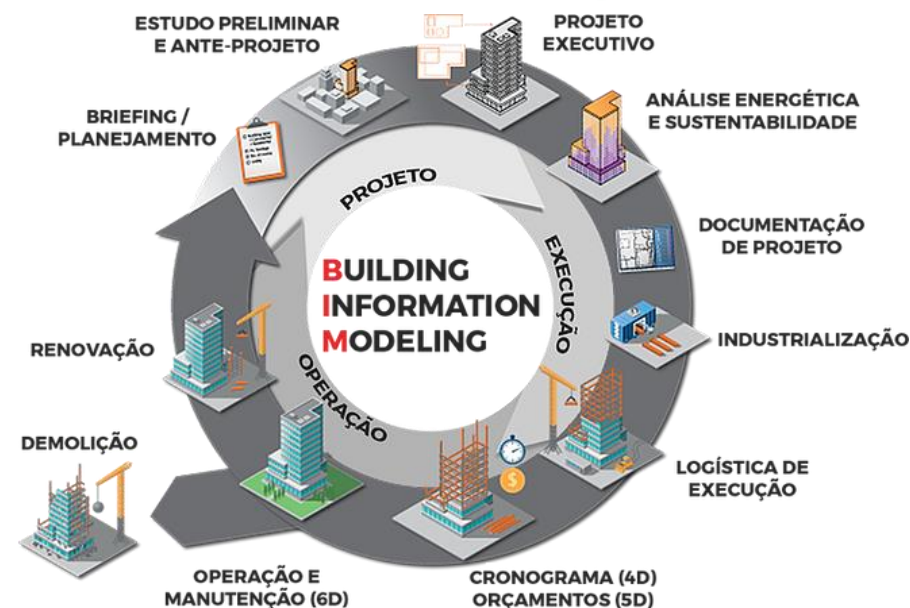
ESTUDO PRELIMINAR E ANTE-PROJETO

PROJETO EXECUTIVO

BRIEFING / PLANEJAMENTO

ANÁLISE ENERGÉTICA E SUSTENTABILIDADE

PROJETO

DOCUMENTAÇÃO DE PROJETO

EXECUÇÃO

BUILDING INFORMATION MODELING

RENOVAÇÃO

INDUSTRIALIZAÇÃO

OPERAÇÃO

DEMOLIÇÃO

LOGÍSTICA DE EXECUÇÃO

OPERAÇÃO E MANUTENÇÃO (6D)

CRONOGRAMA (4D) ORÇAMENTOS (5D)